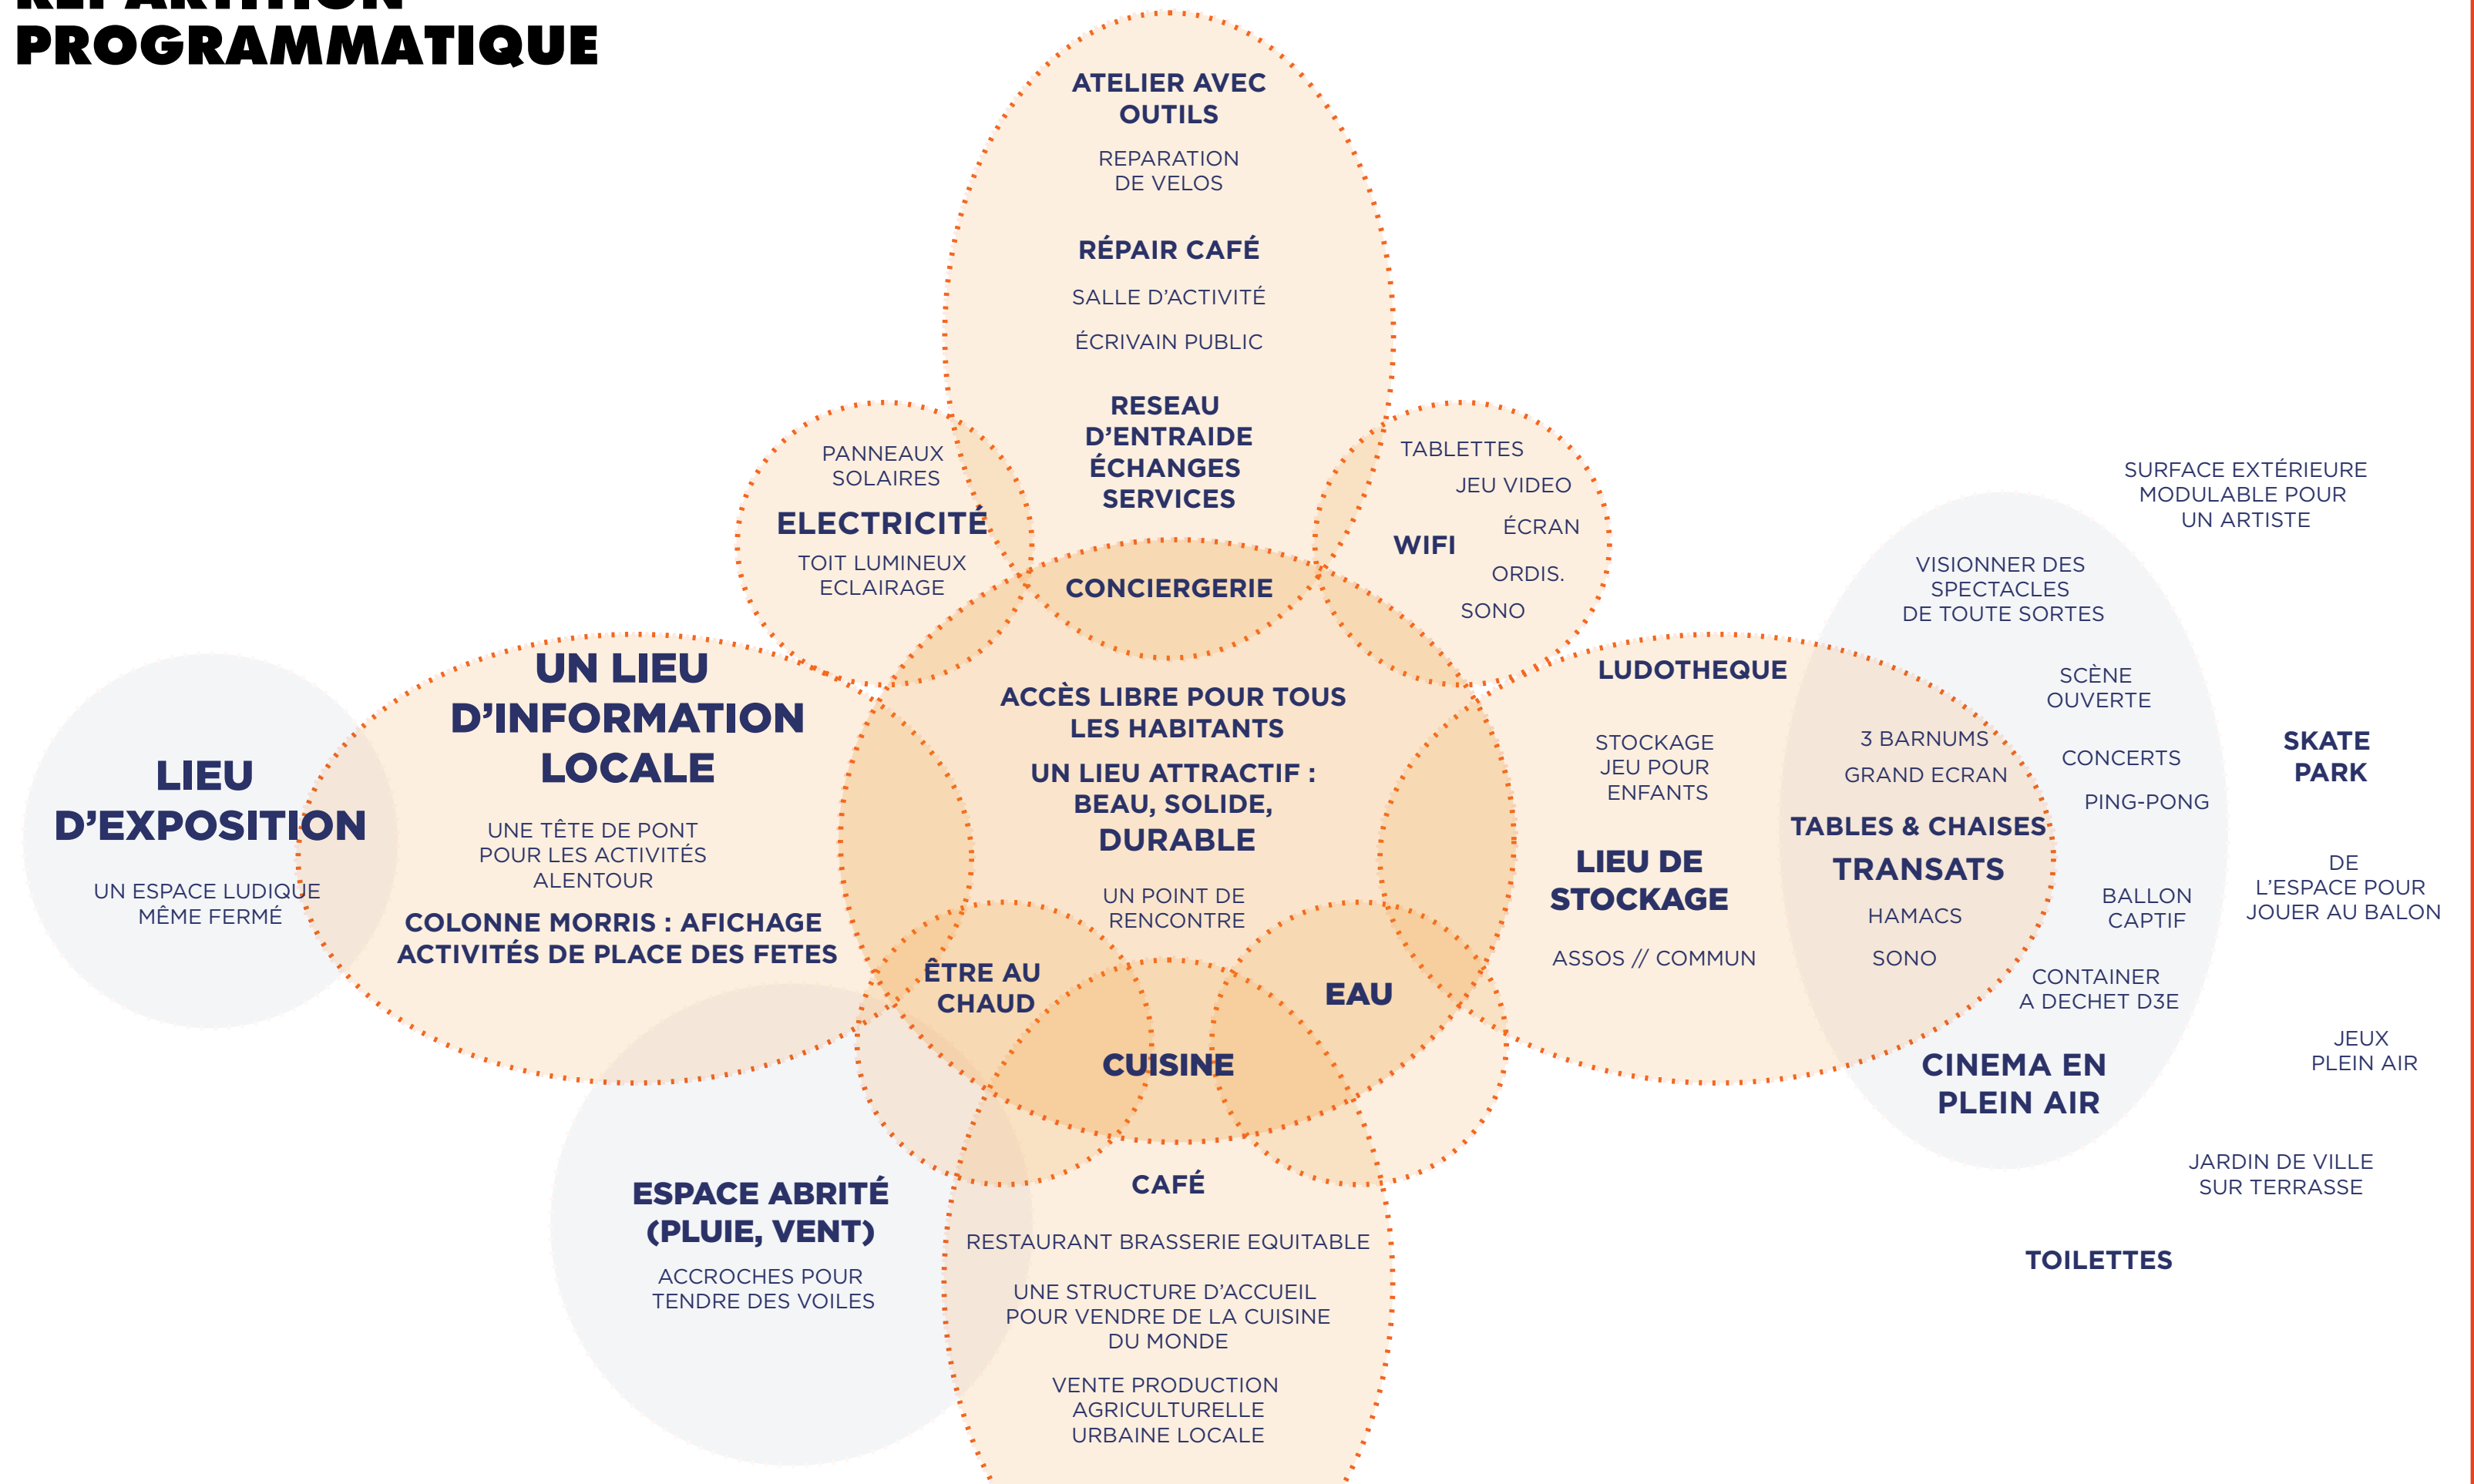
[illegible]
PROGRAMMATIQUE

ATELIER AVEC OUTILS

REPARATION DE VELOS

RÉPAIR CAFÉ

SALLE D'ACTIVITÉ

ÉCRIVAIN PUBLIC

RESEAU D'ENTRAIDE ÉCHANGES SERVICES

PANNEAUX SOLAIRES

ELECTRICITÉ

TOIT LUMINEUX ECLAIRAGE

TABLETTES

JEU VIDEO

ÉCRAN

WIFI

ORDIS.

SONO

CONCIERGERIE

SURFACE EXTÉRIEURE MODULABLE POUR UN ARTISTE

VISIONNER DES SPECTACLES DE TOUTE SORTES

SCÈNE OUVERTE

UN LIEU D'INFORMATION LOCALE

ACCÈS LIBRE POUR TOUS LES HABITANTS

UN LIEU ATTRACTIF : BEAU, SOLIDE, DURABLE

LUDOTHEQUE

STOCKAGE JEU POUR ENFANTS

3 BARNUMS

GRAND ECRAN

CONCERTS

PING-PONG

SKATE PARK

LIEU D'EXPOSITION

UN ESPACE LUDIQUE MÊME FERMÉ

UNE TÊTE DE PONT POUR LES ACTIVITÉS ALENTOUR

COLONNE MORRIS : AFICHAGE ACTIVITÉS DE PLACE DES FETES

UN POINT DE RENCONTRE

TABLES & CHAISES

TRANSATS

LIEU DE STOCKAGE

HAMACS

BALLON CAPTIF

DE L'ESPACE POUR JOUER AU BALON

ASSOS // COMMUN

SONO

CONTAINER A DECHET D3E

ÊTRE AU CHAUD

EAU

CUISINE

JEUX PLEIN AIR

CINEMA EN PLEIN AIR

JARDIN DE VILLE SUR TERRASSE

ESPACE ABRITÉ (PLUIE, VENT)

ACCROCHES POUR TENDRE DES VOILES

CAFÉ

RESTAURANT BRASSERIE EQUITABLE

UNE STRUCTURE D'ACCUEIL POUR VENDRE DE LA CUISINE DU MONDE

VENTE PRODUCTION AGRICULTURELLE URBAINE LOCALE

TOILETTES